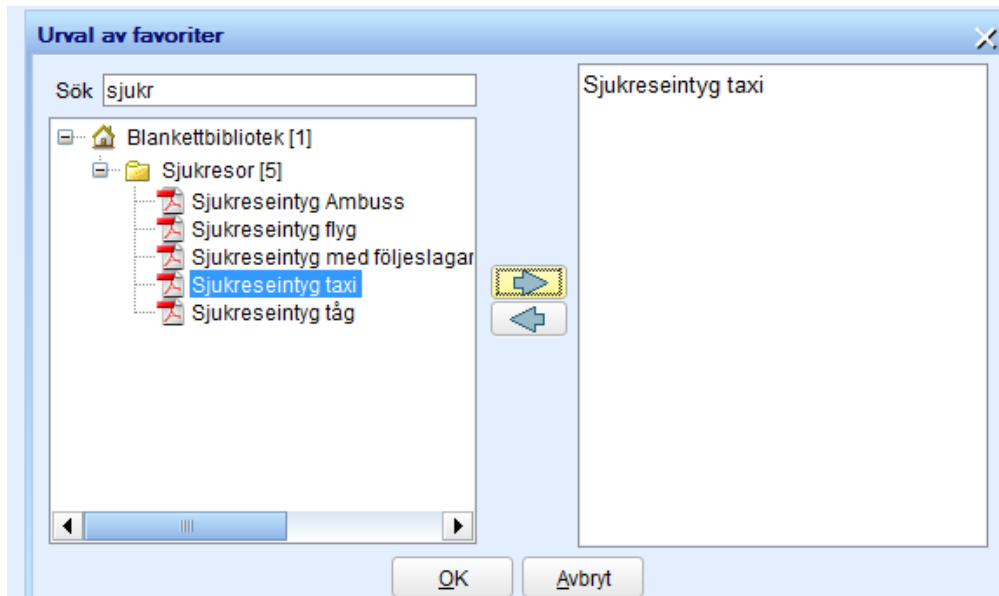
Urval av favoriter

Sök sjukr

Blankettbibliotek [1]
Sjukresor [5]
Sjukreseintyg Ambuss
Sjukreseintyg flyg
Sjukreseintyg med följeslagar
Sjukreseintyg taxi
Sjukreseintyg tåg

Sjukreseintyg taxi

OK
Avbryt